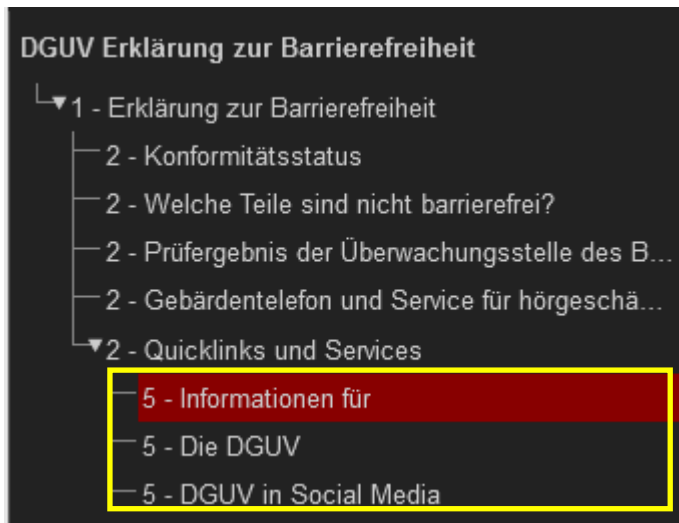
DGUV Erklärung zur Barrierefreiheit

1 - Erklärung zur Barrierefreiheit

2 - Konformitätsstatus

2 - Welche Teile sind nicht barrierefrei?

2 - Prüfergebnis der Überwachungsstelle des B...

2 - Gebärdentelefon und Service für hörgeschä...

2 - Quicklinks und Services

5 - Informationen für

5 - Die DGUV

5 - DGUV in Social Media